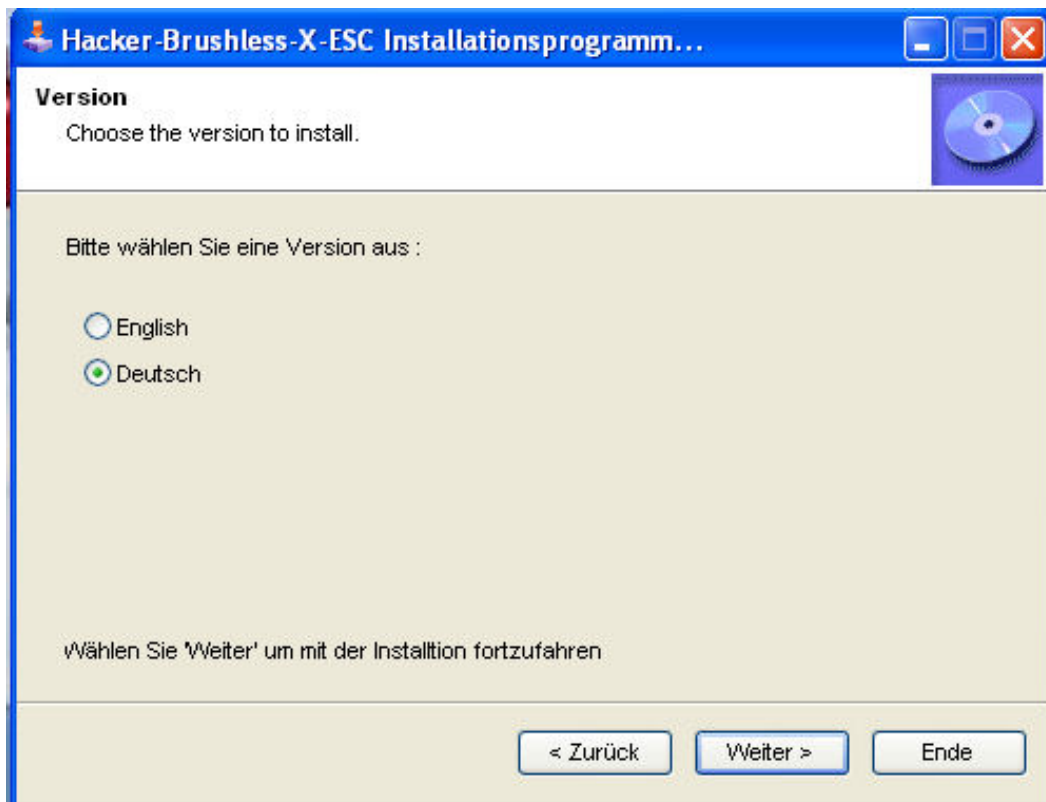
Hacker-Brushless-X-ESC Installationsprogramm...

Version
Choose the version to install.

Bitte wählen Sie eine Version aus :

English
Deutsch

Wählen Sie 'Weiter' um mit der Installtion fortzufahren

< Zurück
Weiter >
Ende